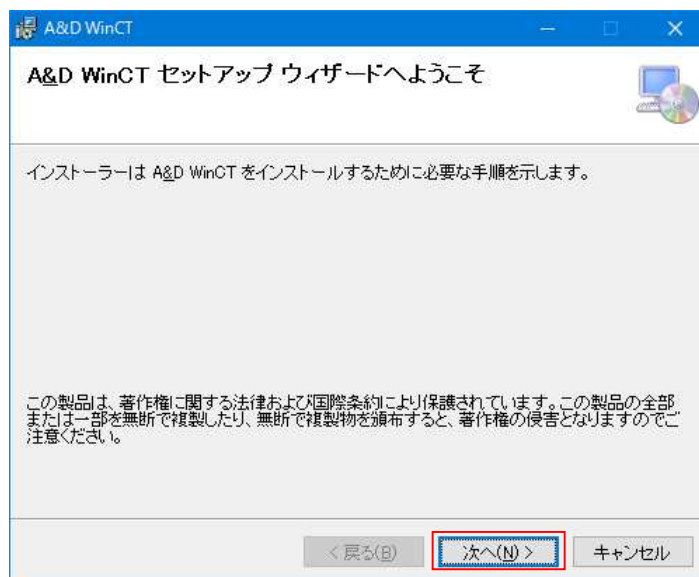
A&D WinCT

A&D WinCT セットアップ ウィザードへようこそ

インストーラーは A&D WinCT をインストールするために必要な手順を示します。

この製品は、著作権に関する法律および国際条約により保護されています。この製品の全部または一部を無断で複製したり、無断で複製物を頒布すると、著作権の侵害となりますのでご注意ください。

< 戻る(B)

次へ(N) >

キャンセル